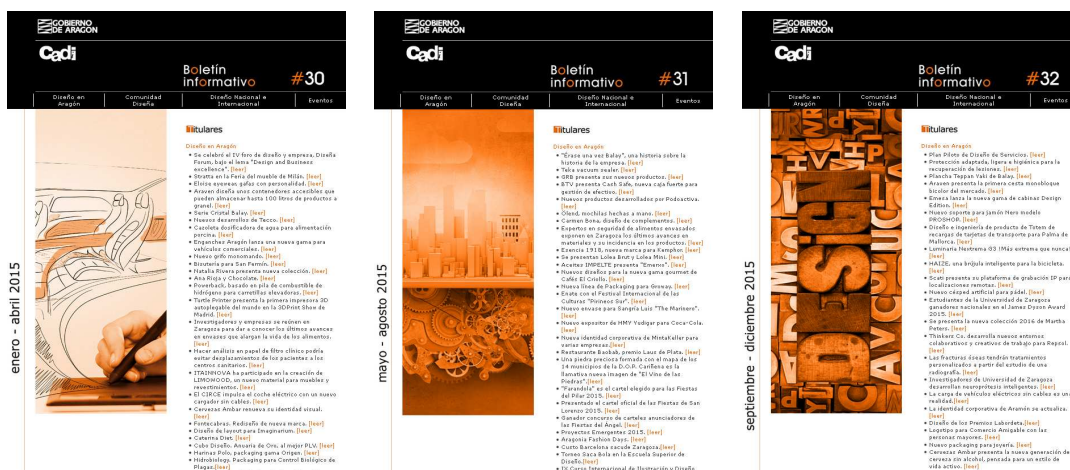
GOBIERNO DE ARAGON

Cadi

Boletín informativo #30

Diseño en Aragón | Comunidad Diseño | Diseño Nacional e Internacional | Eventos

enero - abril 2015

titulares

Diseño en Aragón

• Se celebró el IV foro de diseño y empresa, Diseño Forum, bajo el lema "Design and Business excellence". [leer]
• Struttura en la Feria del mueble de Milán. [leer]
• Eloize eyewear, gafas con personalidad. [leer]
• Araven diseña unos contenedores accesibles que pueden almacenar hasta 100 litros de productos a granel. [leer]
• Serie Cristal Balay. [leer]
• Nuevos desarrollos de Tecco. [leer]
• Cazoleta dosificadora de agua para alimentación porcina. [leer]
• Enganches Aragón lanza una nueva gama para vehículos comerciales. [leer]
• Nuevo grifo monomando. [leer]
• Bisutería para San Fermín. [leer]
• Natalia Rivera presenta nueva colección. [leer]
• Ana Rioja y Chocolate. [leer]
• Powerback, basado en pila de combustible de hidrógeno para carretillas elevadoras. [leer]
• Turtle Printer presenta la primera impresora 3D autoplegable del mundo en la 3DPrint Show de Madrid. [leer]
• Investigadores y empresas se reúnen en Zaragoza para dar a conocer los últimos avances en envases que alargan la vida de los alimentos. [leer]
• Hacer análisis en papel de filtro clínico podría evitar desplazamientos de los pacientes a los centros sanitarios. [leer]
• ITAINNOVA ha participado en la creación de LIMOWOOD, un nuevo material para muebles y revestimientos. [leer]
• El CIRCE impulsa el coche eléctrico con un nuevo cargador sin cables. [leer]
• Cervezas Ambar renueva su identidad visual. [leer]
• Pontecabras. Rediseño de nueva marca. [leer]
• Diseño de layout para Imaginarium. [leer]
• Caterina Dist. [leer]
• Cabo Diseño. Anuario de Oro, al mejor PLV. [leer]
• Harinas Polo, packaging gama Origen. [leer]
• Hidrobiology. Packaging para Control Biológico de Plagas.[leer]

GOBIERNO DE ARAGON

Cadi

Boletín informativo #31

Diseño en Aragón | Comunidad Diseño | Diseño Nacional e Internacional | Eventos

mayo - agosto 2015

titulares

Diseño en Aragón

• "Érase una vez Balay", una historia sobre la historia de la empresa. [leer]
• Teka vacuum sealer. [leer]
• GRB presenta sus nuevos productos. [leer]
• BTV presenta Cash Safe, nueva caja fuerte para gestión de efectivo. [leer]
• Nuevos productos desarrollados por Podoactiva. [leer]
• Ólend, mochilas hechas a mano. [leer]
• Carmen Bona, diseño de complementos. [leer]
• Expertos en seguridad de alimentos envasados exponen en Zaragoza los últimos avances en materiales y su incidencia en los productos. [leer]
• Esencia 1918, nueva marca para Kemphor. [leer]
• Se presentan Lolea Brut y Lolea Mini. [leer]
• Aceitas IMPELTE presenta "Emenos". [leer]
• Nuevos diseños para la nueva gama gourmet de Cafés El Criollo. [leer]
• Nueva línea de Packaging para Grewsy. [leer]
• Ergte con el Festival Internacional de las Culturas "Pirineos Sur". [leer]
• Nuevo envase para Sangría Luis "The Mariners". [leer]
• Nuevo expositor de HMY Yodigar para Coca-Cola. [leer]
• Nueva identidad corporativa de Mintatelier para varias empresas.[leer]
• Restaurante Baobab, premio Laus de Plata. [leer]
• Una piedra preciosa formada con el mapa de los 14 municipios de la D.O.P. Cariñena es la llamativa nueva imagen de "El Vino de las Piedras".[leer]
• "Farandola" es el cartel elegido para las Fiestas del Pilar 2015. [leer]
• Presentado el cartel oficial de las Fiestas de San Lorenzo 2015. [leer]
• Ganador concurso de carteles anunciadores de las Fiestas del Ángel. [leer]
• Proyectos Emergentes 2015. [leer]
• Aragonia Fashion Days. [leer]
• Custo Barcelona sacude Zaragoza.[leer]
• Torres Saca Bola en la Escuela Superior de Diseño.[leer]
• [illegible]

GOBIERNO DE ARAGON

Cadi

Boletín informativo #32

Diseño en Aragón | Comunidad Diseño | Diseño Nacional e Internacional | Eventos

septiembre - diciembre 2015

titulares

Diseño en Aragón

• Plan Piloto de Diseño de Servicios. [leer]
• Protección adaptada, ligera e higiénica para la recuperación de lesiones. [leer]
• Plancha Teppan Yaki de Balay. [leer]
• Araven presenta la primera cesta monobloque bicolor del mercado. [leer]
• Emeca lanza la nueva gama de cabinas Design Edition. [leer]
• Nuevo soporte para jamón Nero modelo PROSMOR. [leer]
• Diseño e ingeniería de producto de Totem de recargas de tarjetas de transporte para Palma de Mallorca. [leer]
• Luminaria Hentrema 03 (Más extrema que nunca). [leer]
• HAIZE, una brújula inteligente para la bicicleta. [leer]
• Scati presenta su plataforma de grabación IP para localizaciones remotas. [leer]
• Nuevo césped artificial para pádel. [leer]
• Estudiantes de la Universidad de Zaragoza ganadores nacionales en el James Dyson Award 2015. [leer]
• Se presenta la nueva colección 2016 de Martha Peters. [leer]
• Thinkers Co. desarrolla nuevos entornos colaborativos y creativos de trabajo para Repsol. [leer]
• Las fracturas óseas tendrán tratamientos personalizados a partir del estudio de una radiografía. [leer]
• Investigadores de la Universidad de Zaragoza desarrollan neuroprótesis inteligentes. [leer]
• La carga de vehículos eléctricos sin cables es una realidad.[leer]
• La identidad corporativa de Aramón se actualiza. [leer]
• Diseño de los Premios Laborde[leer]
• Logotipo para Comercio Amigable con las personas mayores. [leer]
• Nuevo packaging para joyería. [leer]
• Cervezas Ambar presenta la nueva generación de cerveza sin alcohol, pensada para un estilo de vida activo. [leer]